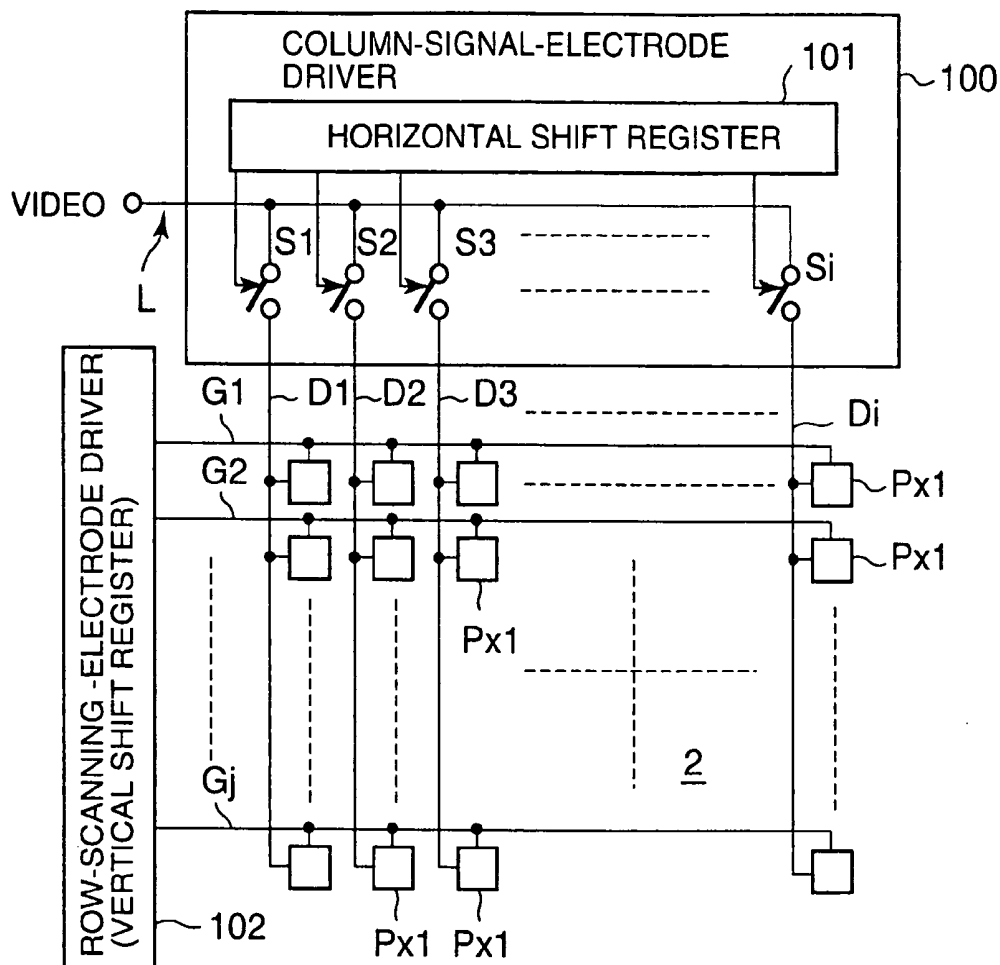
COLUMN-SIGNAL-ELECTRODE DRIVER

101

100

HORIZONTAL SHIFT REGISTER

VIDEO

L

S1 S2 S3 Si

ROW-SCANNING -ELECTRODE DRIVER (VERTICAL SHIFT REGISTER)

G1 D1 D2 D3 Di

G2

Px1

Px1

Px1

Gj

2

102

Px1 Px1